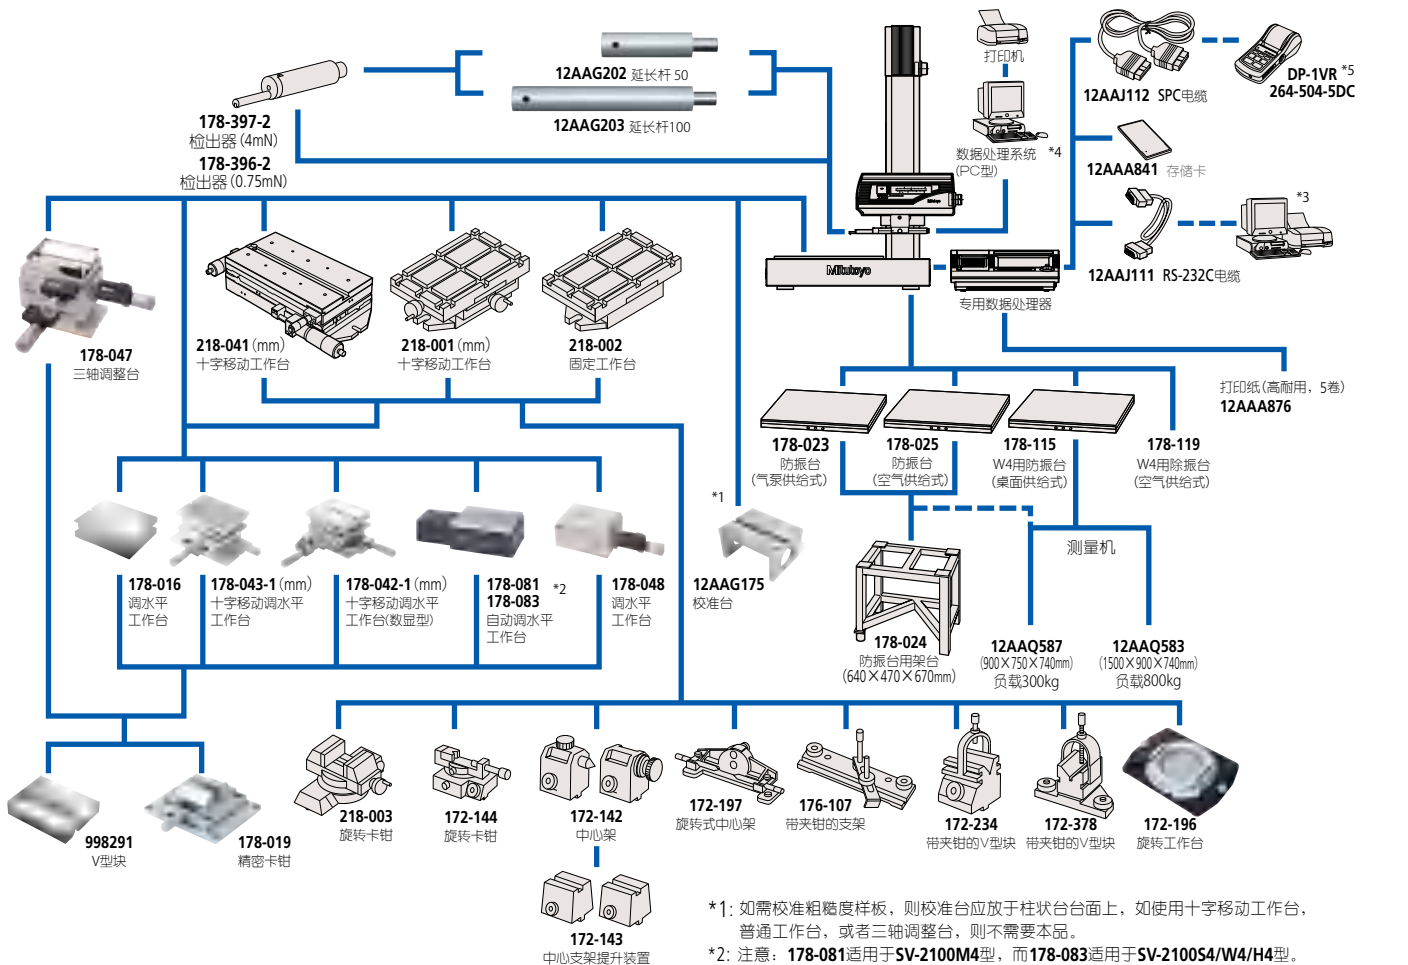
12AAG202 延长杆 50

12AAG203 延长杆100

178-397-2
检出器 (4mN)
178-396-2
检出器 (0.75mN)

打印机

数据处理系统 *4
(PC型)

12AAJ112 SPC电缆

DP-1VR *5
264-504-5DC

12AAA841 存储卡

*3

12AAJ111 RS-232C电缆

专用数据处理器

打印纸(高耐用，5卷)
12AAA876

178-047
三轴调整台

218-041 (mm)
十字移动工作台

218-001 (mm)
十字移动工作台

218-002
固定工作台

178-023
防振台
(气泵供给式)

178-025
防振台
(空气供给式)

178-115
W4用防振台
(桌面供给式)

178-119
W4用除振台
(空气供给式)

*1

178-016
调水平
工作台

178-043-1 (mm)
十字移动调水平
工作台

178-042-1 (mm)
十字移动调水平
工作台(数显型)

178-081
178-083 *2
自动调水平
工作台

178-048
调水平
工作台

12AAG175
校准台

测量机

178-024
防振台用架台
(640×470×670mm)

12AAQ587
(900×750×740mm)
负载300kg

12AAQ583
(1500×900×740mm)
负载800kg

998291
V型块

178-019
精密卡钳

218-003
旋转卡钳

172-144
旋转卡钳

172-142
中心架

172-197
旋转式中心架

176-107
带夹钳的支架

172-234
带夹钳的V型块

172-378
带夹钳的V型块

172-196
旋转工作台

172-143
中心支架提升装置

*1: 如需校准粗糙度样板，则校准台应放于柱状台台面上，如使用十字移动工作台，普通工作台，或者三轴调整台，则不需要本品。

*2: 注意：178-081适用于SV-2100M4型，而178-083适用于SV-2100S4/W4/H4型。